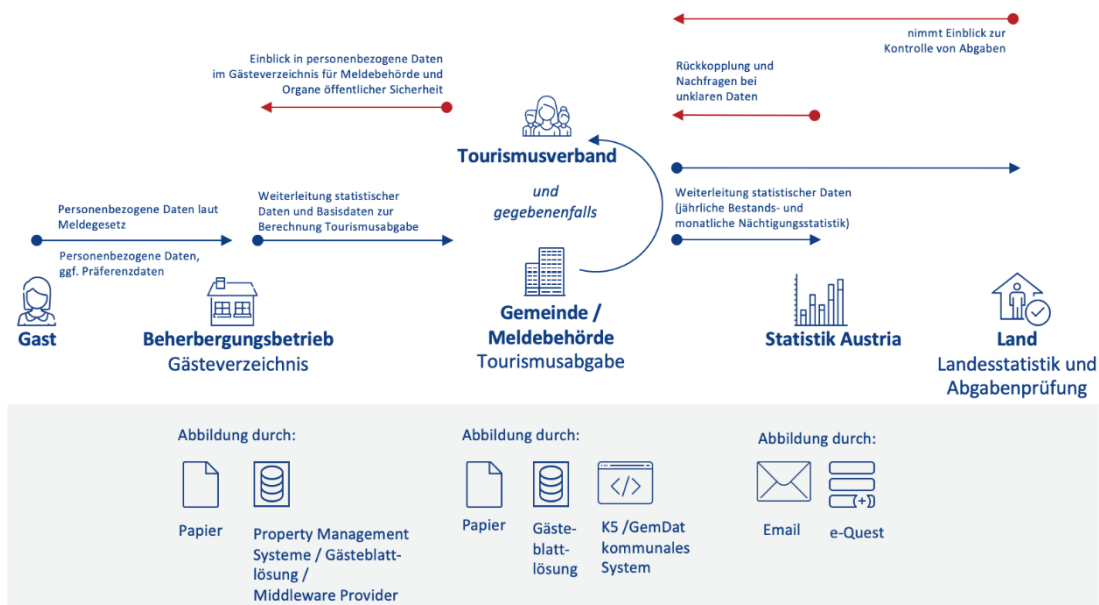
nimmt Einblick zur Kontrolle von Abgaben

Einblick in personenbezogene Daten im Gästeverzeichnis für Meldebehörde und Organe öffentlicher Sicherheit

Rückkopplung und Nachfragen bei unklaren Daten

Tourismusverband

und gegebenenfalls

Personenbezogene Daten laut Meldegesetz

Personenbezogene Daten, ggf. Präferenzdaten

Weiterleitung statistischer Daten und Basisdaten zur Berechnung Tourismusabgabe

Weiterleitung statistischer Daten (jährliche Bestands- und monatliche Nächtigungsstatistik)

Gast

Beherbergungsbetrieb
Gästeverzeichnis

Gemeinde / Meldebehörde
Tourismusabgabe

Statistik Austria

Land
Landesstatistik und Abgabenprüfung

Abbildung durch:

Papier

Property Management Systeme / Gästeblattlösung / Middleware Provider

Abbildung durch:

Papier

Gästeblattlösung

K5 /GemDat kommunales System

Abbildung durch:

Email

e-Quest